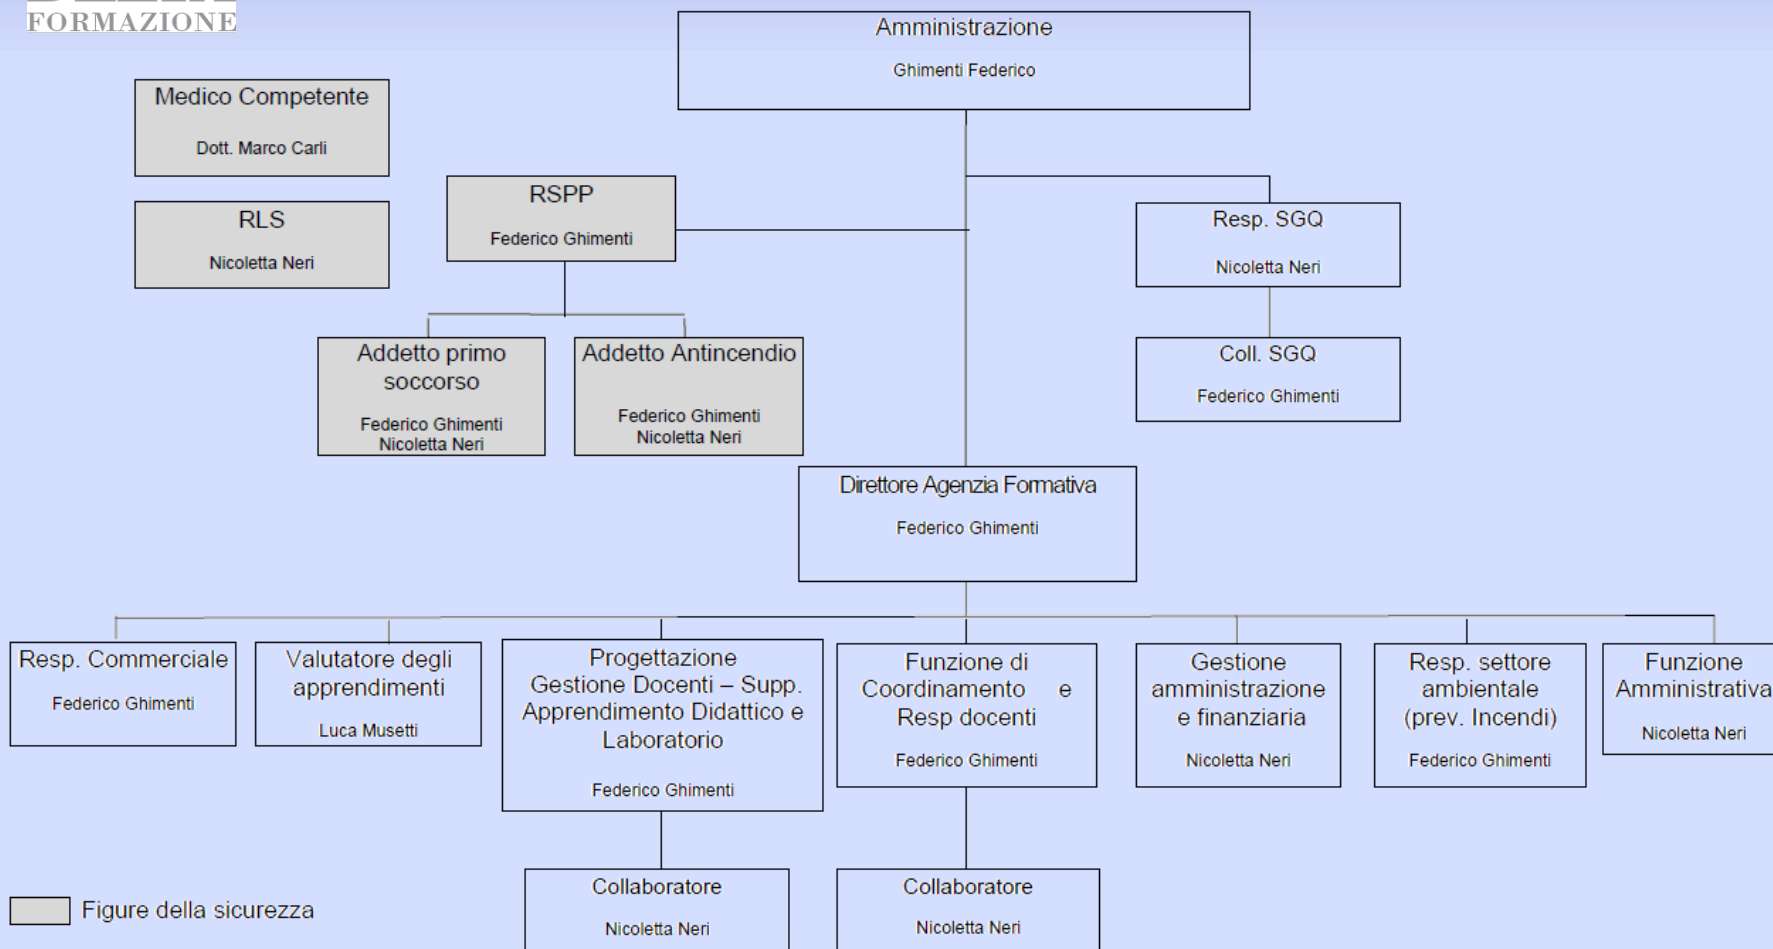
FORMAZIONE

Amministrazione
Ghimenti Federico

Medico Competente
Dott. Marco Carli

RLS
Nicoletta Neri

RSPP
Federico Ghimenti

Resp. SGQ
Nicoletta Neri

Addetto primo soccorso
Federico Ghimenti
Nicoletta Neri

Addetto Antincendio
Federico Ghimenti
Nicoletta Neri

Coll. SGQ
Federico Ghimenti

Direttore Agenzia Formativa
Federico Ghimenti

Resp. Commerciale
Federico Ghimenti

Valutatore degli apprendimenti
Luca Musetti

Progettazione Gestione Docenti – Supp. Apprendimento Didattico e Laboratorio
Federico Ghimenti

Funzione di Coordinamento e Resp docenti
Federico Ghimenti

Gestione amministrazione e finanziaria
Nicoletta Neri

Resp. settore ambientale (prev. Incendi)
Federico Ghimenti

Funzione Amministrativa
Nicoletta Neri

Collaboratore
Nicoletta Neri

Collaboratore
Nicoletta Neri

Figure della sicurezza